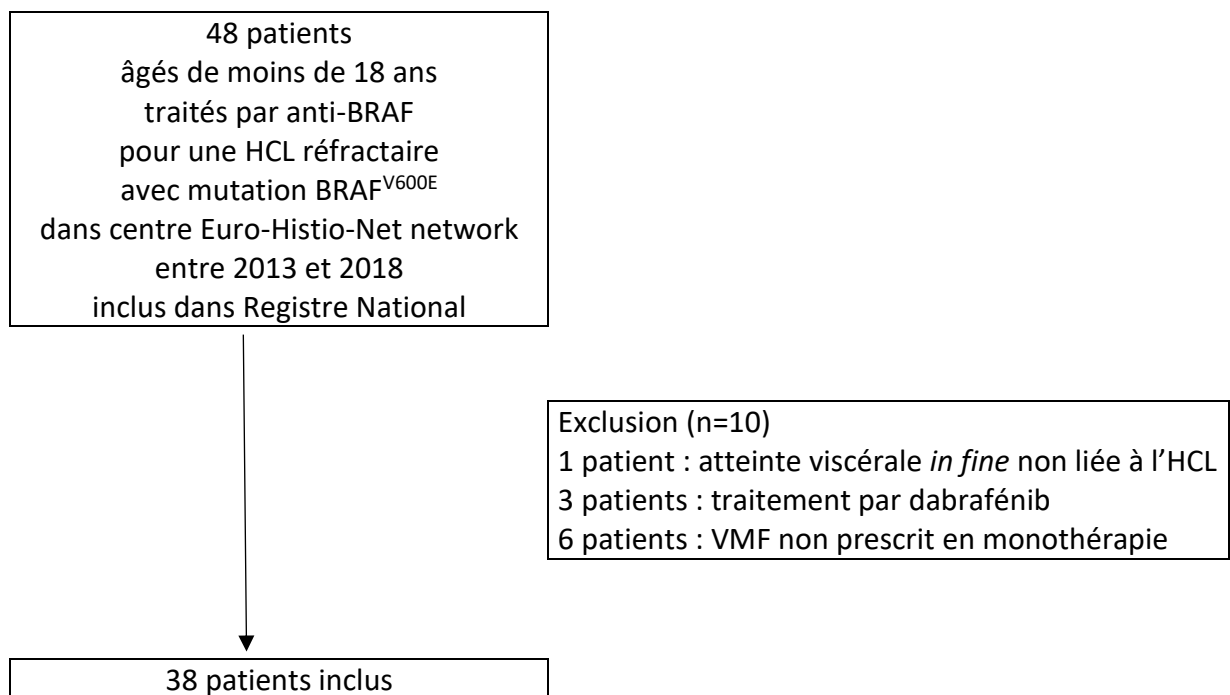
48 patients
âgés de moins de 18 ans
traités par anti-BRAF
pour une HCL réfractaire
avec mutation BRAF$^{V600E}$
dans centre Euro-Histio-Net network
entre 2013 et 2018
inclus dans Registre National

Exclusion (n=10)
1 patient : atteinte viscérale in fine non liée à l'HCL
3 patients : traitement par dabrafénib
6 patients : VMF non prescrit en monothérapie

38 patients inclus